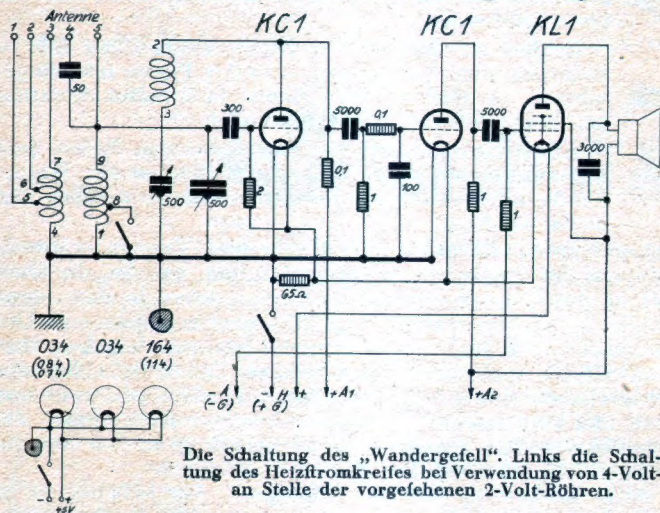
1 2 3 4 5 Antenne

KC1 KC1 KL1

50

2

3

7

9

6

5

8

4

1

300

5000 0,1

5000

3000

500

500

2

0,1

100

1

1

1

65Ω

034 (084) (074)

034

164 (114)

−A (−G)

−H (+G)

+H

+A1

+A2

−

+

4,5V

Die Schaltung des „Wandergesell“. Links die Schaltung des Heizstromkreises bei Verwendung von 4-Volt- an Stelle der vorgesehenen 2-Volt-Röhren.